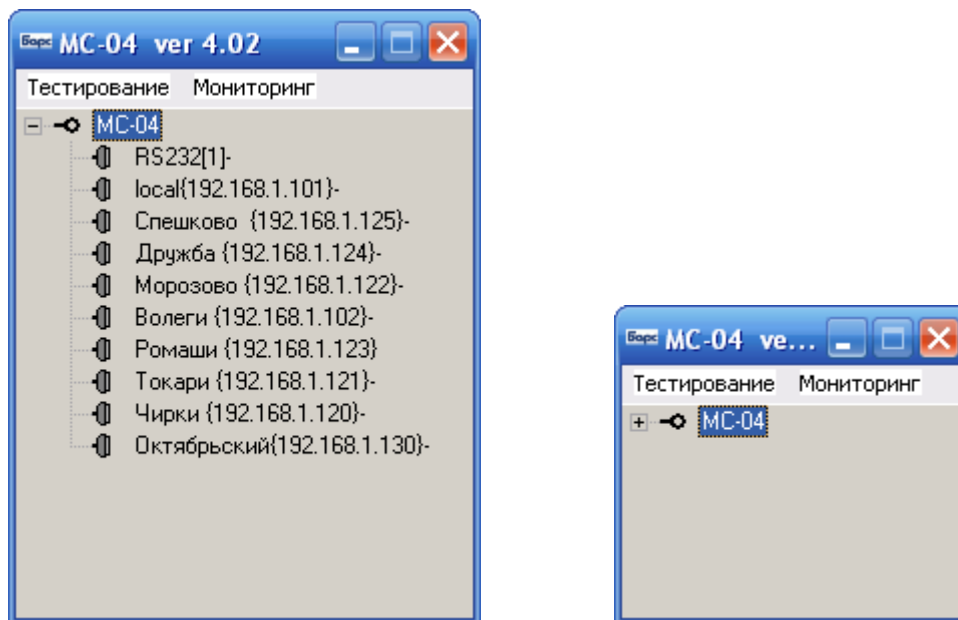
Барс MC-04 ver 4.02

Тестирование Мониторинг

MC-04
RS232[1]-
local{192.168.1.101}-
Спешково {192.168.1.125}-
Дружба {192.168.1.124}-
Морозово {192.168.1.122}-
Волеги {192.168.1.102}-
Ромаши {192.168.1.123}
Токари {192.168.1.121}-
Чирки {192.168.1.120}-
Октябрьский{192.168.1.130}-

Барс MC-04 ve...

Тестирование Мониторинг

MC-04